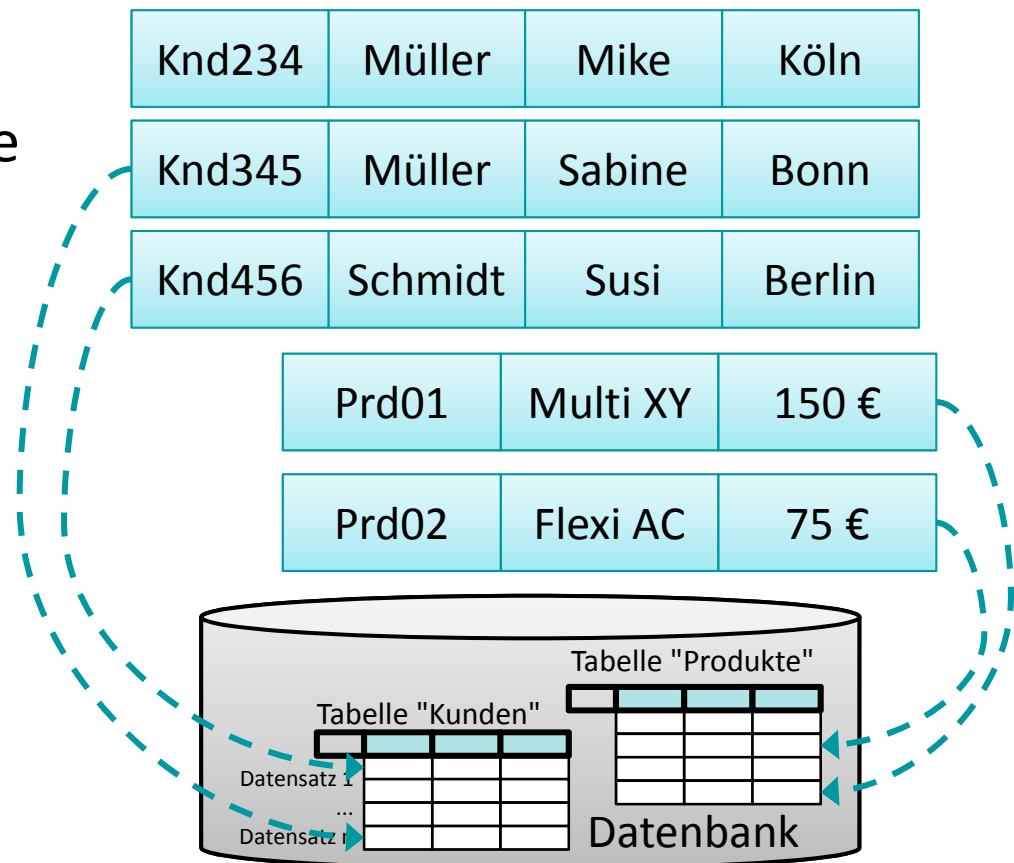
e

| Knd234 | Müller | Mike | Köln |
|---|---|---|---|
| Knd345 | Müller | Sabine | Bonn |
| Knd456 | Schmidt | Susi | Berlin |

| Prd01 | Multi XY | 150 € |
|---|---|---|
| Prd02 | Flexi AC | 75 € |

Tabelle "Produkte"

Tabelle "Kunden"

Datensatz 1

...

Datensatz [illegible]

Datenbank